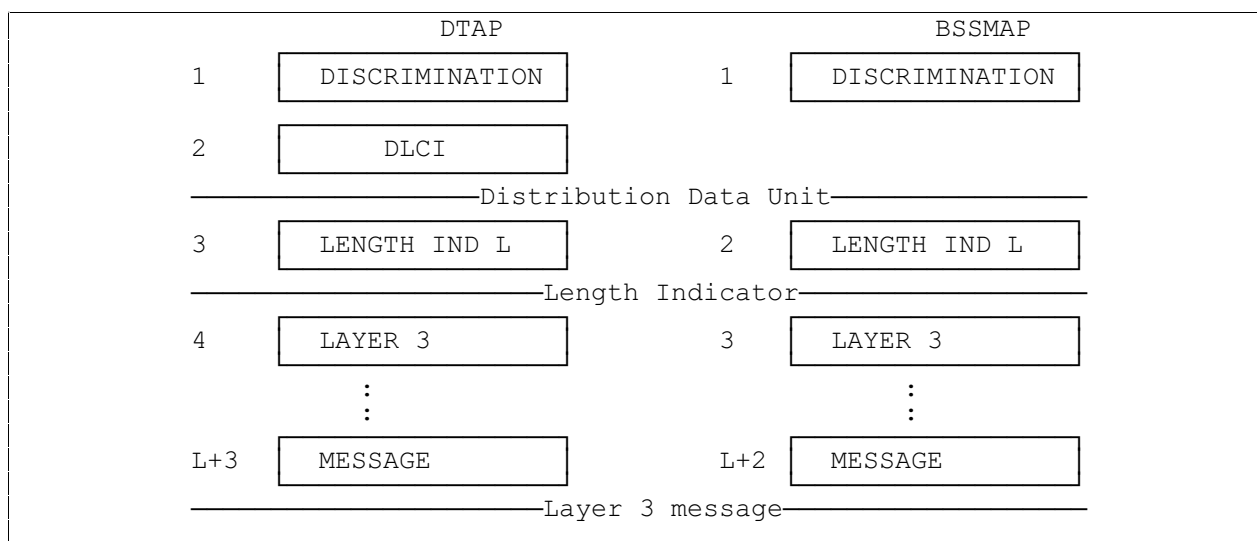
DTAP

1 DISCRIMINATION

2 DLCI

Distribution Data Unit

3 LENGTH IND L

Length Indicator

4 LAYER 3

:
:

L+3 MESSAGE

Layer 3 message

BSSMAP

1 DISCRIMINATION

2 LENGTH IND L

3 LAYER 3

:
:

L+2 MESSAGE